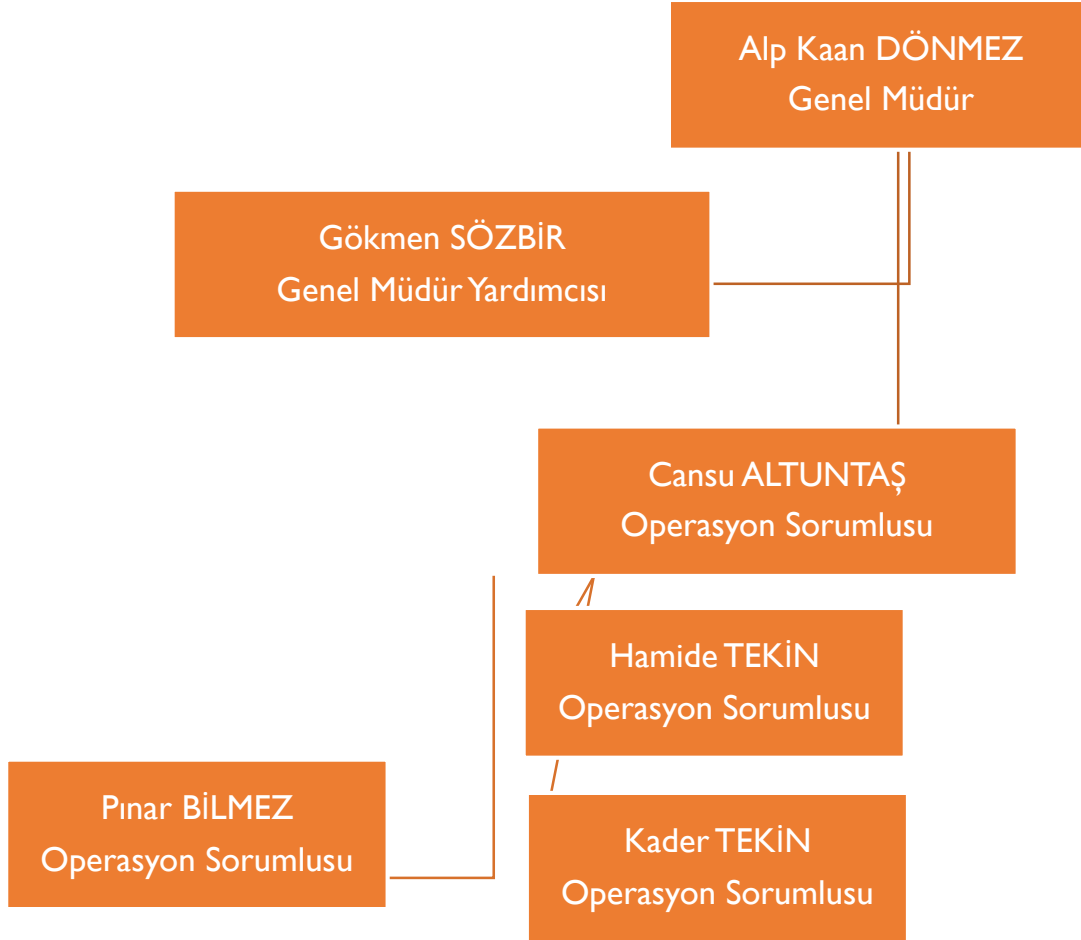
Alp Kaan DÖNMEZ
Genel Müdür

Gökmen SÖZBİR
Genel Müdür Yardımcısı

Cansu ALTUNTAŞ
Operasyon Sorumlusu

Hamide TEKİN
Operasyon Sorumlusu

Pınar BİLMEZ
Operasyon Sorumlusu

Kader TEKİN
Operasyon Sorumlusu